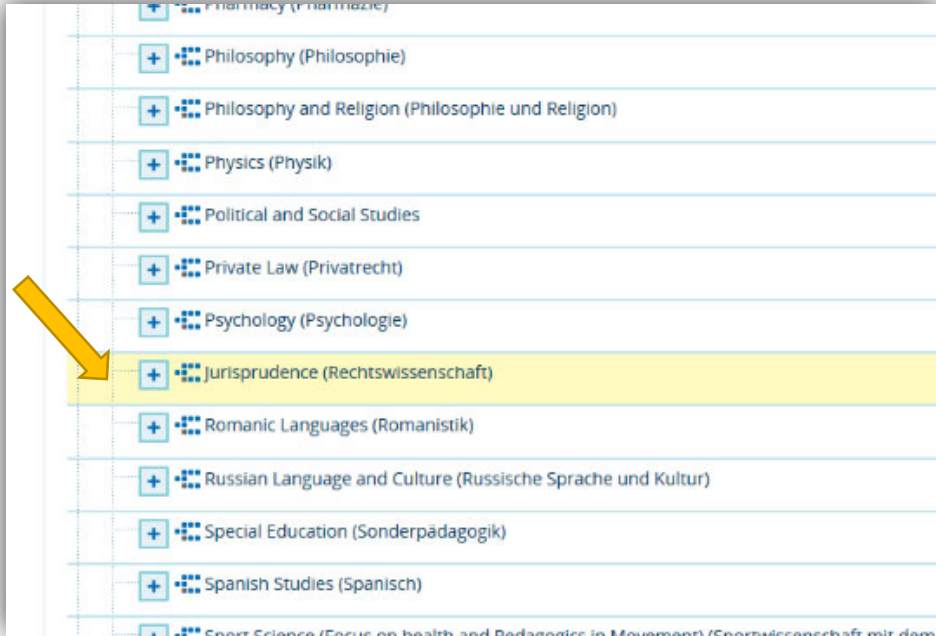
+ Pharmacy (Pharmazie)

+ Philosophy (Philosophie)

+ Philosophy and Religion (Philosophie und Religion)

+ Physics (Physik)

+ Political and Social Studies

+ Private Law (Privatrecht)

+ Psychology (Psychologie)

+ Jurisprudence (Rechtswissenschaft)

+ Romanic Languages (Romanistik)

+ Russian Language and Culture (Russische Sprache und Kultur)

+ Special Education (Sonderpädagogik)

+ Spanish Studies (Spanisch)

+ Sport Science (Focus on health and Pedagogics in Movement) (Sportwissenschaft mit dem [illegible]